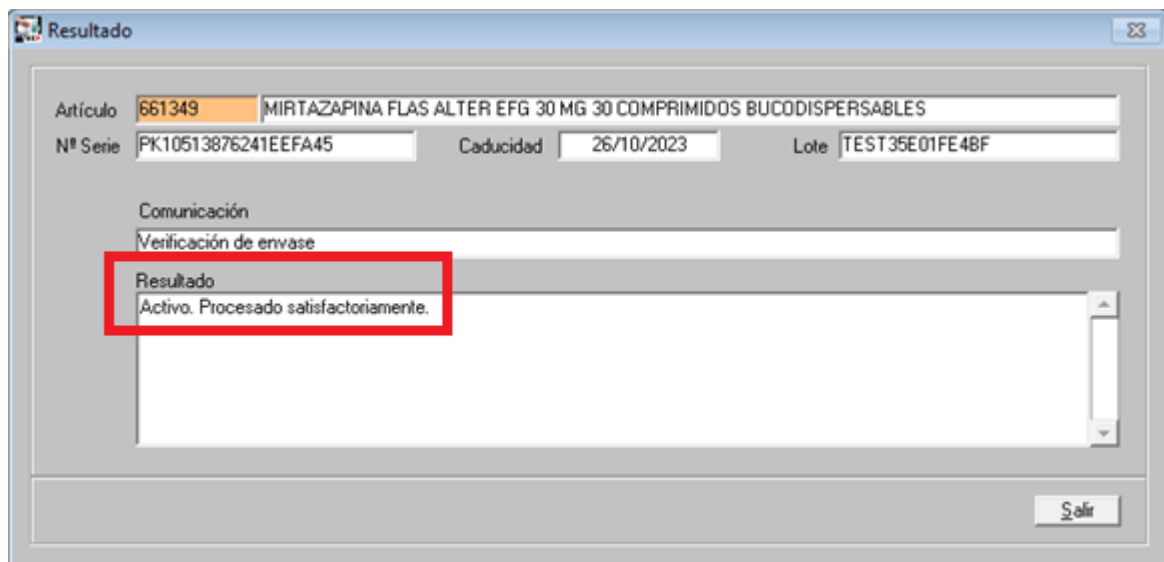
Resultado

Artículo 661349 MIRTAZAPINA FLAS ALTER EFG 30 MG 30 COMPRIMIDOS BUCODISPERSABLES

Nº Serie PK10513876241EEFA45 Caducidad 26/10/2023 Lote TEST35E01FE4BF

Comunicación
Verificación de envase

Resultado
Activo. Procesado satisfactoriamente.

Salir